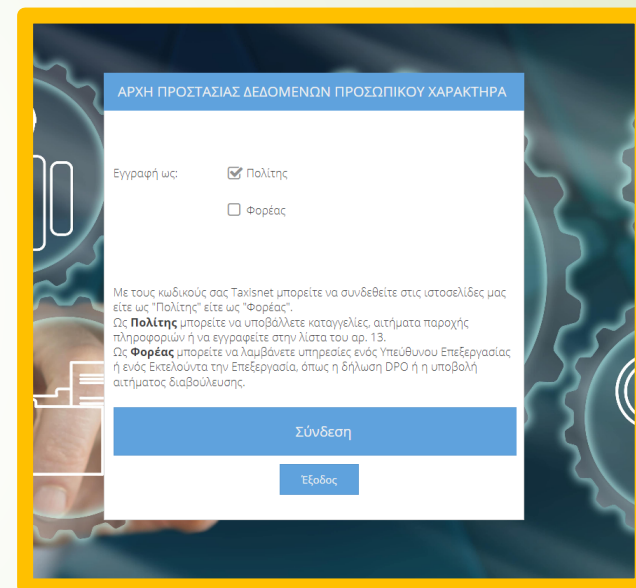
ΑΡΧΗ ΠΡΟΣΤΑΣΙΑΣ ΔΕΔΟΜΕΝΩΝ ΠΡΟΣΩΠΙΚΟΥ ΧΑΡΑΚΤΗΡΑ

Εγγραφή ως: Πολίτης

Φορέας

Με τους κωδικούς σας Taxisnet μπορείτε να συνδεθείτε στις ιστοσελίδες μας είτε ως "Πολίτης" είτε ως "Φορέας".
Ως **Πολίτης** μπορείτε να υποβάλλετε καταγγελίες, αιτήματα παροχής πληροφοριών ή να εγγραφείτε στην λίστα του αρ. 13.
Ως **Φορέας** μπορείτε να λαμβάνετε υπηρεσίες ενός Υπεύθυνου Επεξεργασίας ή ενός Εκτελούντα την Επεξεργασία, όπως η δήλωση DPO ή η υποβολή αιτήματος διαβούλευσης.

Σύνδεση

Έξοδος